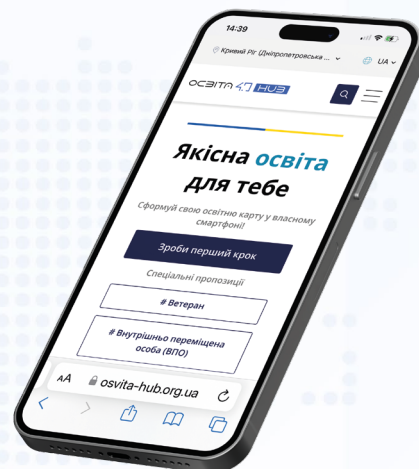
14:39

Кривий Ріг (Дніпропетровська ...

UA

ОСВІТА 4.0 HUB

Якісна освіта для тебе

Сформуй свою освітню карту у власному смартфоні!

Зроби перший крок

Спеціальні пропозиції

# Ветеран

# Внутрішньо переміщена особа (ВПО)

AA osvita-hub.org.ua